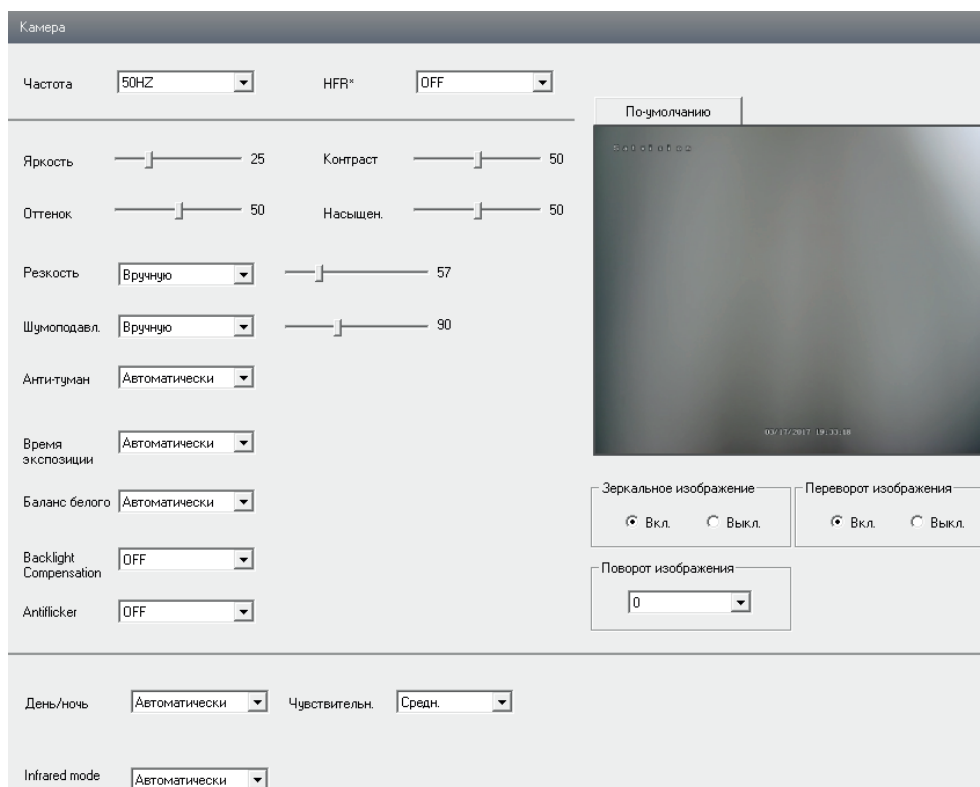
Камера

Частота 50HZ HFR* OFF

По-умолчанию

Яркость 25 Контраст 50

Оттенок 50 Насыщен. 50

Резкость Вручную 57

Шумоподавл. Вручную 90

Анти-туман Автоматически

Время экспозиции Автоматически

Баланс белого Автоматически

Backlight Compensation OFF

Antiflicker OFF

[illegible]

03/17/2017 19:33:18

Зеркальное изображение
Вкл. Выкл.

Переворот изображения
Вкл. Выкл.

Поворот изображения
0

День/ночь Автоматически Чувствительн. Средн.

Infrared mode Автоматически